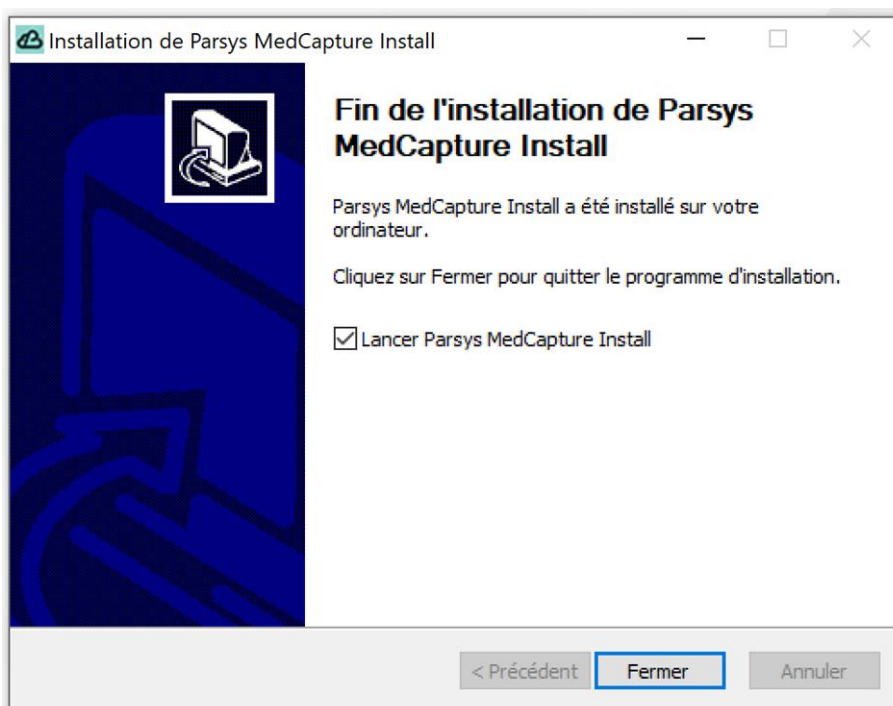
Installation de Parsys MedCapture Install

Fin de l'installation de Parsys MedCapture Install

Parsys MedCapture Install a été installé sur votre ordinateur.

Cliquez sur Fermer pour quitter le programme d'installation.

Lancer Parsys MedCapture Install

< Précédent
Fermer
Annuler